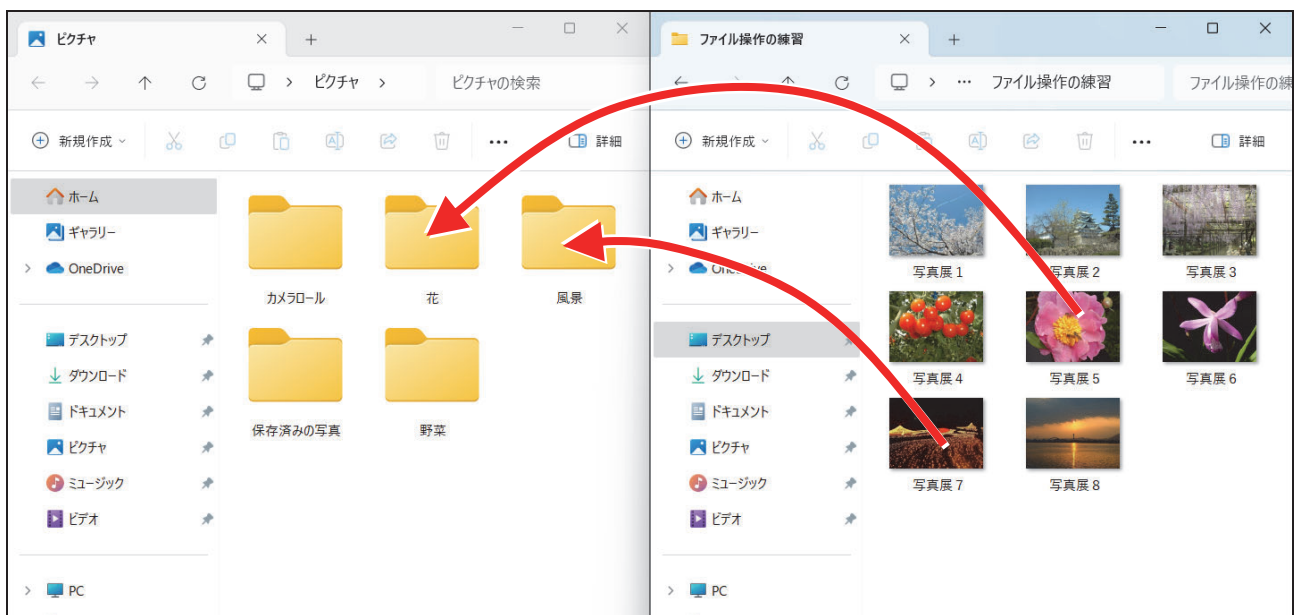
ピクチャ

ピクチャ

ピクチャの検索

新規作成

詳細

ホーム

ギャラリー

OneDrive

デスクトップ

ダウンロード

ドキュメント

ピクチャ

ミュージック

ビデオ

PC

カメラロール

花

風景

保存済みの写真

野菜

ファイル操作の練習

ファイル操作の練習

ファイル操作の練

新規作成

詳細

ホーム

ギャラリー

OneDrive

デスクトップ

ダウンロード

ドキュメント

ピクチャ

ミュージック

ビデオ

PC

写真展 1

写真展 2

写真展 3

写真展 4

写真展 5

写真展 6

写真展 7

写真展 8